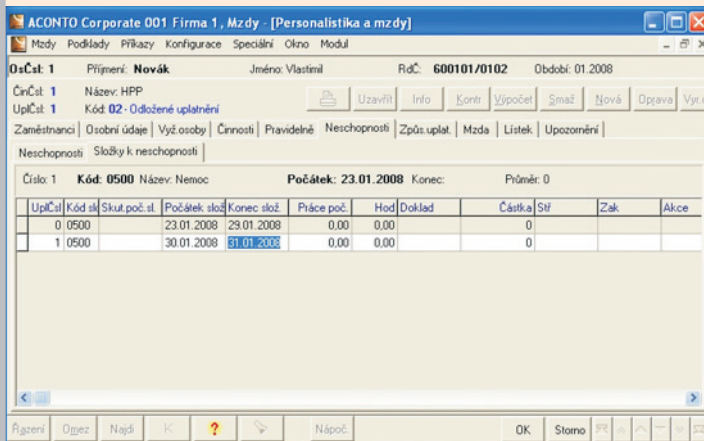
ACONTO Corporate 001 Firma 1 , Mzdy - [Personalistika a mzdy]

Mzdy Podklady Příkazy Konfigurace Speciální Okno Modul

OsČsl: 1 Příjmení: Novák Jméno: Vlastimil RdČ: 600101/0102 Období: 01.2008

ČinČsl: 1 Název: HPP

UplČsl: 1 Kód: 02 - Odložené uplatnění

Uzavřít Info Kontr Výpočet Smaž Nová Oprava Vyr.

Zaměstnanci | Osobní údaje | Vyž.osoby | Činnosti | Pravidelně | Neschopnosti | Způs.uplat. | Mzda | Lístek | Upozornění

Neschopnosti | Složky k neschopnosti

Číslo: 1 Kód: 0500 Název: Nemoc Počátek: 23.01.2008 Konec: Průměr: 0

| UplČsl | Kód sl | Skut.poč.sl. | Počátek slož | Konec slož. | Práce poč. | Hod | Doklad | Částka | Stř | Zak | Akce |
|---|---|---|---|---|---|---|---|---|---|---|---|
| 0 | 0500 | | 23.01.2008 | 29.01.2008 | 0,00 | 0,00 | | 0 | | | |
| 1 | 0500 | | 30.01.2008 | 31.01.2008 | 0,00 | 0,00 | | 0 | | | |

Řazení Omez Najdi K ? Nápoč. OK Storno